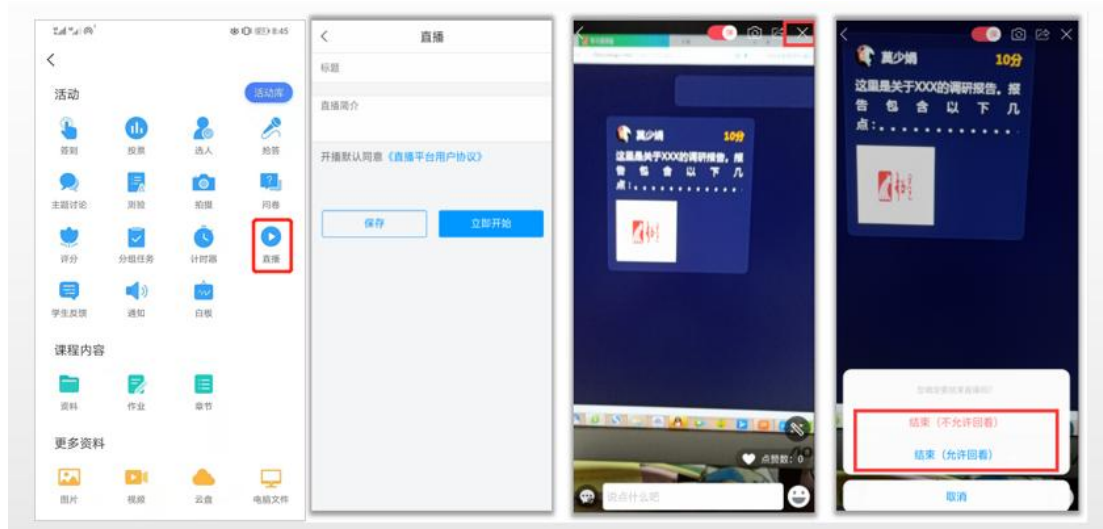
8:45

活动

活动库

签到 投票 选人 抢答

主题讨论 测验 拍摄 问卷

评分 分组任务 计时器 直播

学生反馈 通知 白板

课程内容

资料 作业 章节

更多资料

图片 视频 云盘 电脑文件

直播

标题

直播简介

开播默认同意《直播平台用户协议》

保存 立即开始

莫少娟 10分

这里是关于XXX的调研报告，报告包含以下几点：.........

点赞数：0

说点什么吧

莫少娟 10分

这里是关于XXX的调研报告，报告包含以下几点：.........

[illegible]

结束（不允许回看）

结束（允许回看）

取消